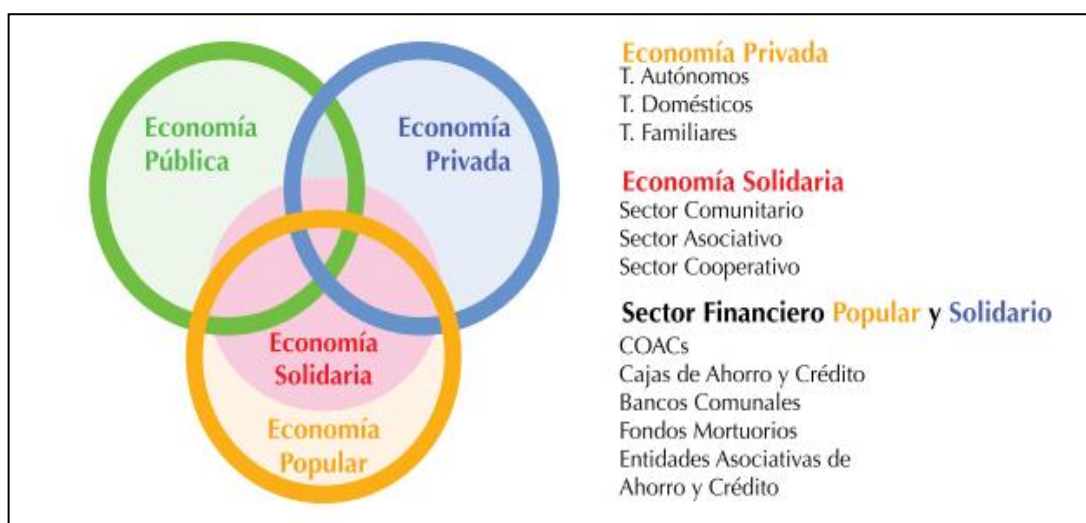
Economía Pública

Economía Privada

Economía Solidaria

Economía Popular

Economía Privada
T. Autónomos
T. Domésticos
T. Familiares

Economía Solidaria
Sector Comunitario
Sector Asociativo
Sector Cooperativo

Sector Financiero Popular y Solidario
COACs
Cajas de Ahorro y Crédito
Bancos Comunales
Fondos Mortuorios
Entidades Asociativas de Ahorro y Crédito